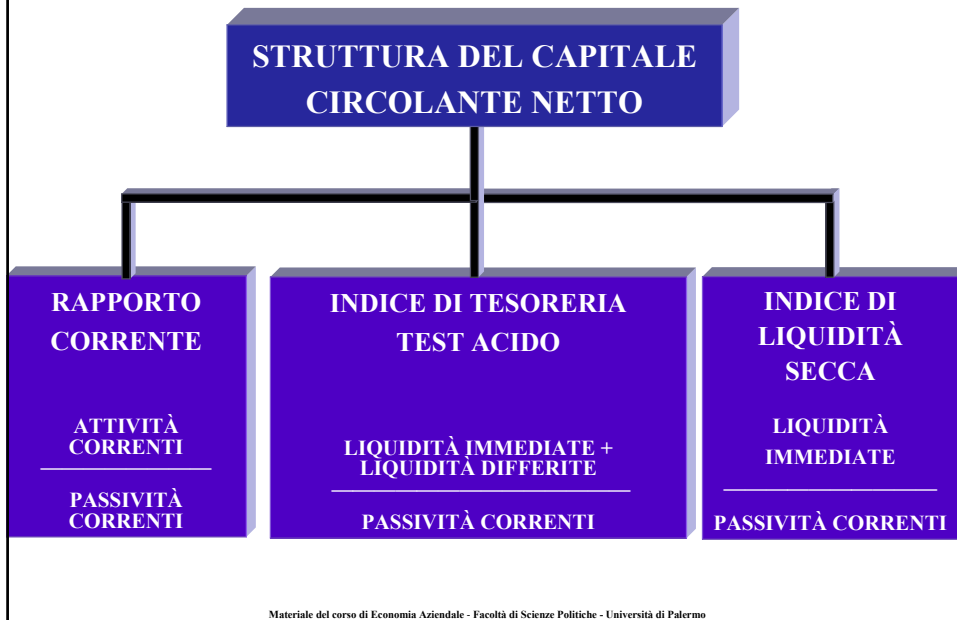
STRUTTURA DEL CAPITALE CIRCOLANTE NETTO

RAPPORTO CORRENTE

ATTIVITÀ CORRENTI
________________
PASSIVITÀ CORRENTI

INDICE DI TESORERIA TEST ACIDO

LIQUIDITÀ IMMEDIATE + LIQUIDITÀ DIFFERITE
________________
PASSIVITÀ CORRENTI

INDICE DI LIQUIDITÀ SECCA

LIQUIDITÀ IMMEDIATE
________________
PASSIVITÀ CORRENTI

Materiale del corso di Economia Aziendale - Facoltà di Scienze Politiche - Università di Palermo